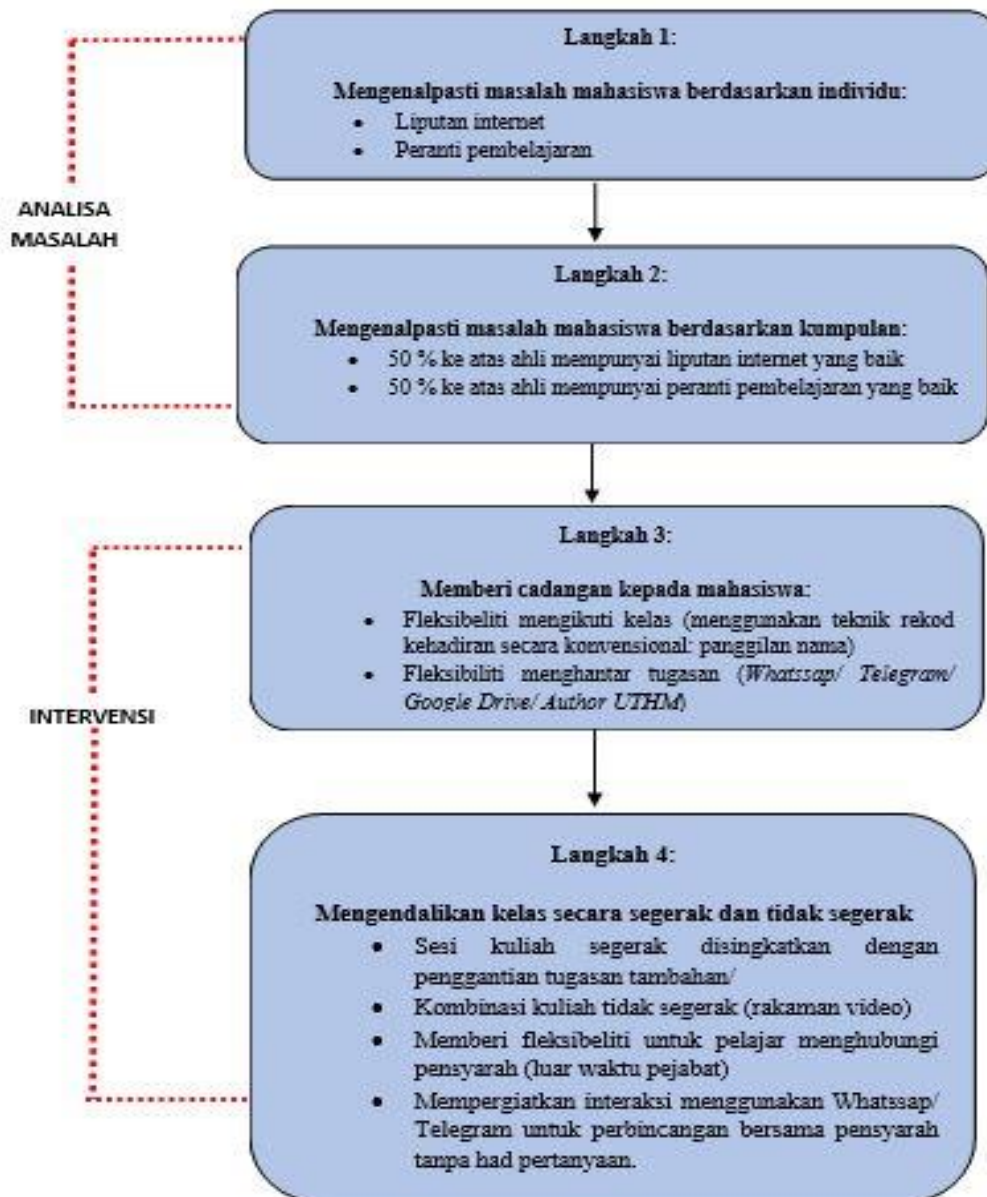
ANALISA MASALAH

Langkah 1:

Mengenalpasti masalah mahasiswa berdasarkan individu:

- Liputan internet
- Peranti pembelajaran

Langkah 2:

Mengenalpasti masalah mahasiswa berdasarkan kumpulan:

- 50 % ke atas ahli mempunyai liputan internet yang baik
- 50 % ke atas ahli mempunyai peranti pembelajaran yang baik

INTERVENSI

Langkah 3:

Memberi cadangan kepada mahasiswa:

- Fleksibeliti mengikuti kelas (menggunakan teknik rekod kehadiran secara konvensional: panggilan nama)
- Fleksibiliti menghantar tugasan (*Whatssap/ Telegram/ Google Drive/ Author UTHM*)

Langkah 4:

Mengendalikan kelas secara segerak dan tidak segerak

- Sesi kuliah segerak disingkatkan dengan penggantian tugasan tambahan/
- Kombinasi kuliah tidak segerak (rakaman video)
- Memberi fleksibeliti untuk pelajar menghubungi pensyarah (luar waktu pejabat)
- Mempergiatkan interaksi menggunakan Whatssap/ Telegram untuk perbincangan bersama pensyarah tanpa had pertanyaan.